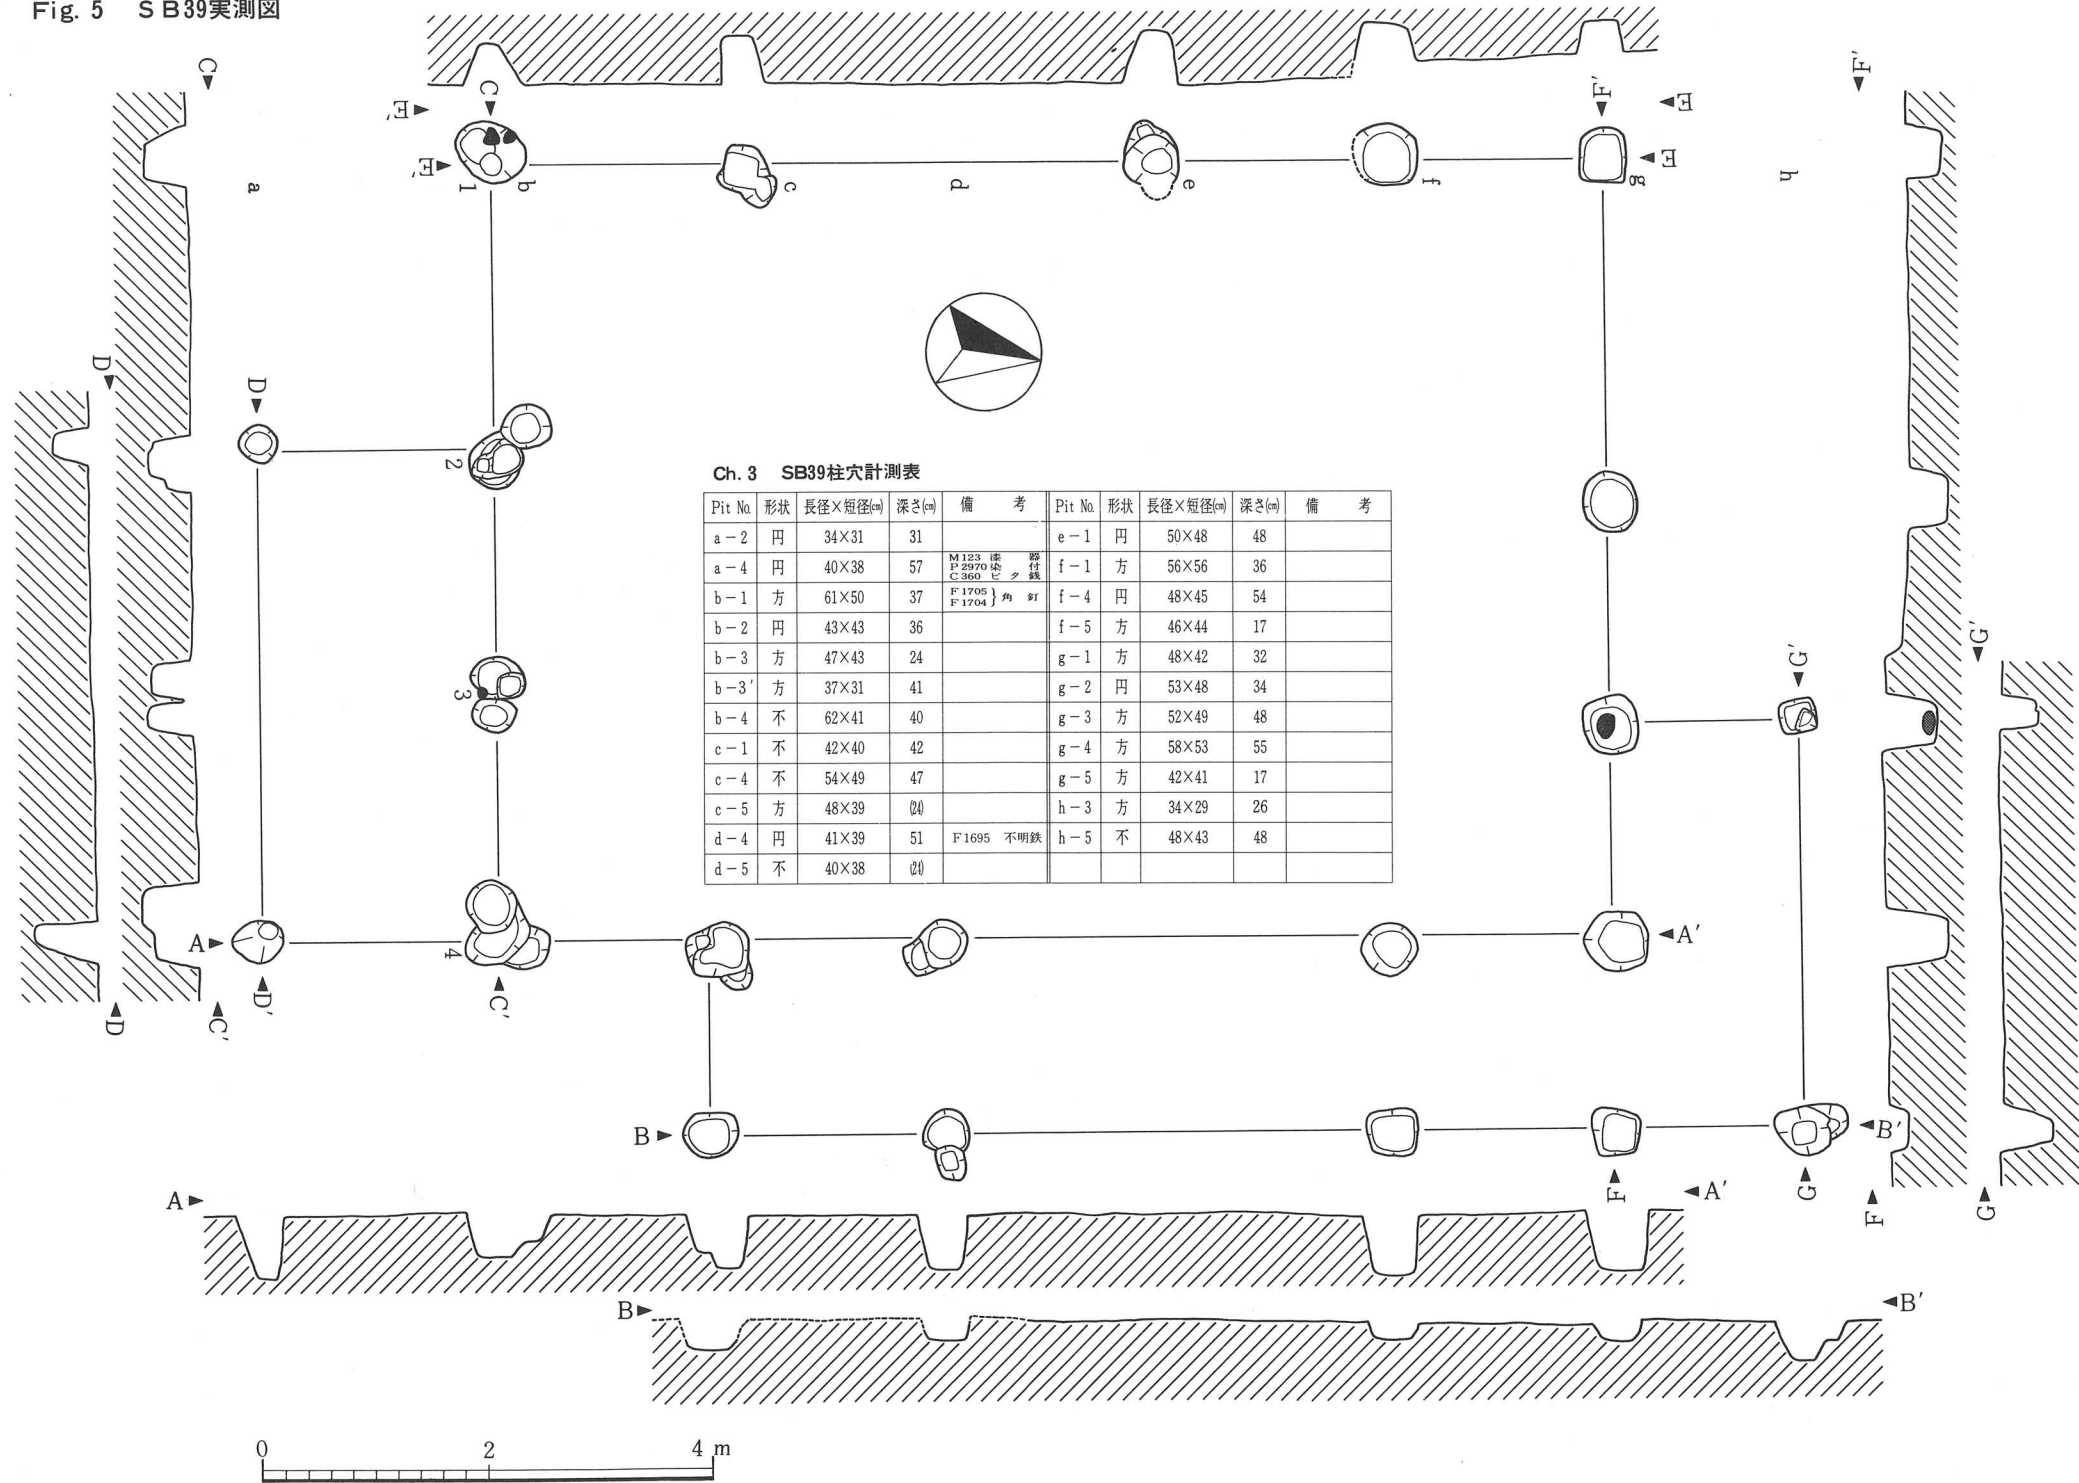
Fig. 5 SB39実測図

C E′ E′ C 1 a b c d e f g h F′ E E F′

D D

2

Ch. 3 SB39柱穴計測表

| Pit No. | 形状 | 長径×短径(cm) | 深さ(cm) | 備考 | Pit No. | 形状 | 長径×短径(cm) | 深さ(cm) | 備考 |
|---|---|---|---|---|---|---|---|---|---|
| a－2 | 円 | 34×31 | 31 | | e－1 | 円 | 50×48 | 48 | |
| a－4 | 円 | 40×38 | 57 | M123 漆器 P2970 染付 C360 ビタ銭 | f－1 | 方 | 56×56 | 36 | |
| b－1 | 方 | 61×50 | 37 | F1705 F1704 } 角釘 | f－4 | 円 | 48×45 | 54 | |
| b－2 | 円 | 43×43 | 36 | | f－5 | 方 | 46×44 | 17 | |
| b－3 | 方 | 47×43 | 24 | | g－1 | 方 | 48×42 | 32 | |
| b－3′ | 方 | 37×31 | 41 | | g－2 | 円 | 53×48 | 34 | |
| b－4 | 不 | 62×41 | 40 | | g－3 | 方 | 52×49 | 48 | |
| c－1 | 不 | 42×40 | 42 | | g－4 | 方 | 58×53 | 55 | |
| c－4 | 不 | 54×49 | 47 | | g－5 | 方 | 42×41 | 17 | |
| c－5 | 方 | 48×39 | (24) | | h－3 | 方 | 34×29 | 26 | |
| d－4 | 円 | 41×39 | 51 | F1695 不明鉄 | h－5 | 不 | 48×43 | 48 | |
| d－5 | 不 | 40×38 | (24) | | | | | | |

3

G′ G′

A 4 A′ D′ C′ D C′

B B′ F A′ G F G

A

B B′

0 2 4 m